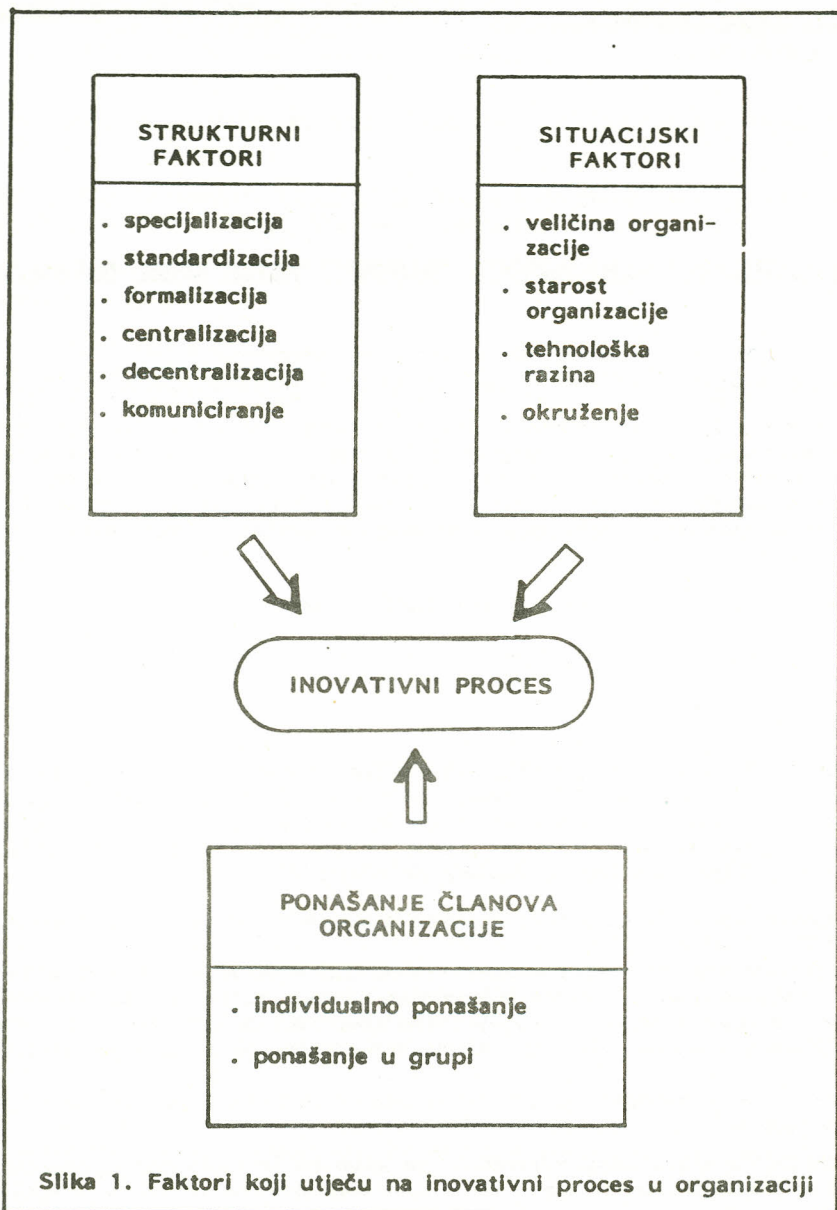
STRUKTURNI FAKTORI

. specijalizacija
. standardizacija
. formalizacija
. centralizacija
. decentralizacija
. komuniciranje

SITUACIJSKI FAKTORI

. veličina organizacije
. starost organizacije
. tehnološka razina
. okruženje

INOVATIVNI PROCES

PONAŠANJE ČLANOVA ORGANIZACIJE

. individualno ponašanje
. ponašanje u grupi

Slika 1. Faktori koji utječu na inovativni proces u organizaciji